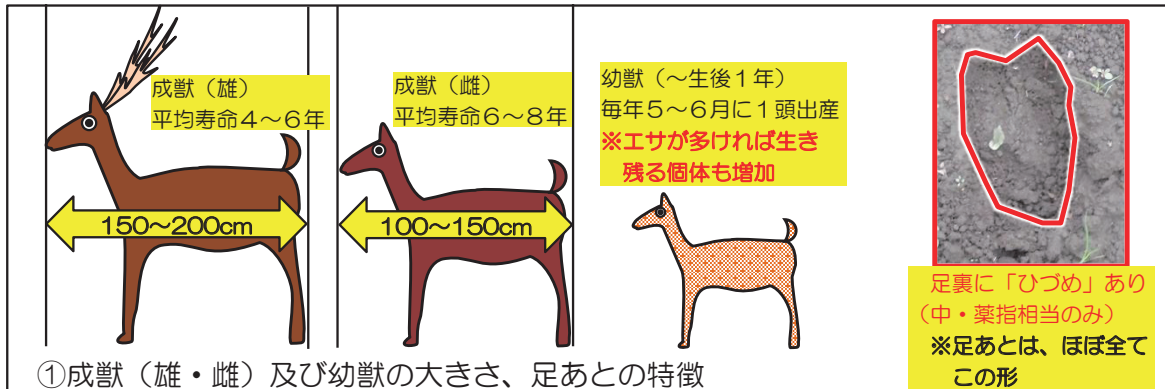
成獣（雄）
平均寿命４～６年

150～200cm

成獣（雌）
平均寿命６～８年

100～150cm

幼獣（～生後１年）
毎年５～６月に１頭出産
※エサが多ければ生き残る個体も増加

足裏に「ひづめ」あり
（中・薬指相当のみ）
※足あとは、ほぼ全てこの形

①成獣（雄・雌）及び幼獣の大きさ、足あとの特徴